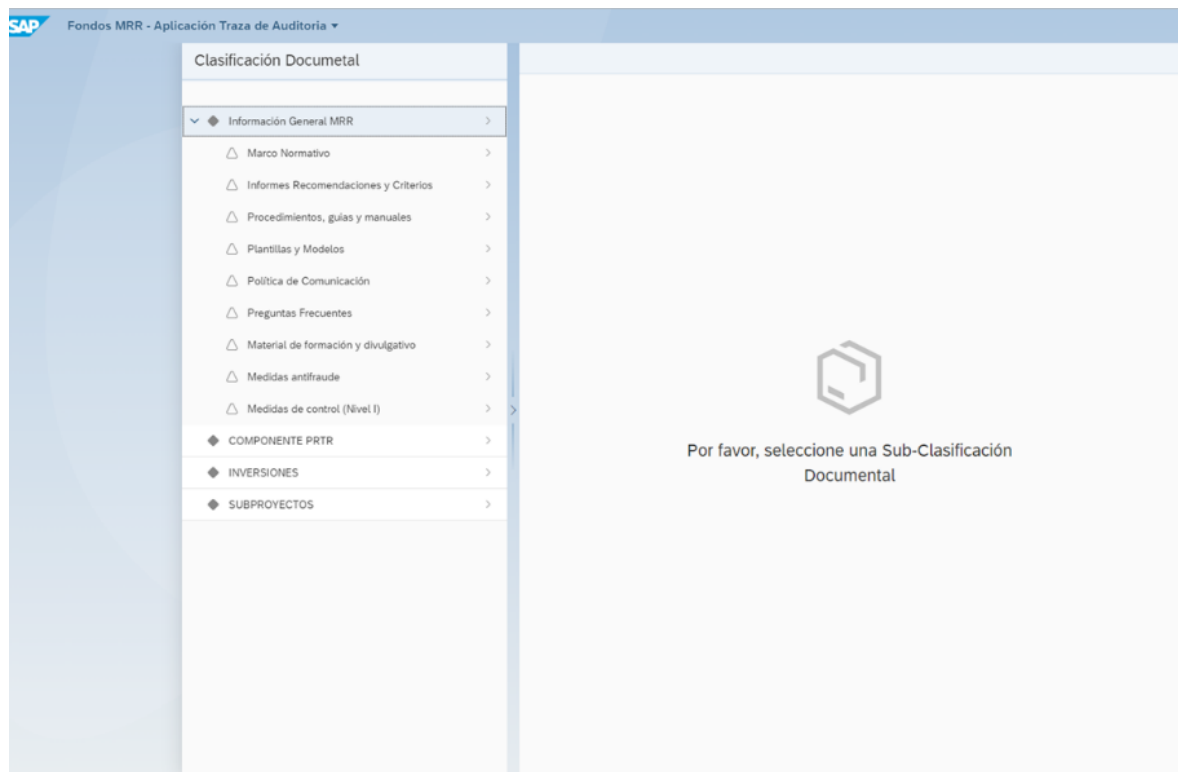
SAP Fondos MRR - Aplicación Traza de Auditoria ▾

Clasificación Documetal

Información General MRR

Marco Normativo

Informes Recomendaciones y Criterios

Procedimientos, guias y manuales

Plantillas y Modelos

Política de Comunicación

Preguntas Frecuentes

Material de formación y divulgativo

Medidas antifraude

Medidas de control (Nivel I)

COMPONENTE PRTR

INVERSIONES

SUBPROYECTOS

Por favor, seleccione una Sub-Clasificación Documental